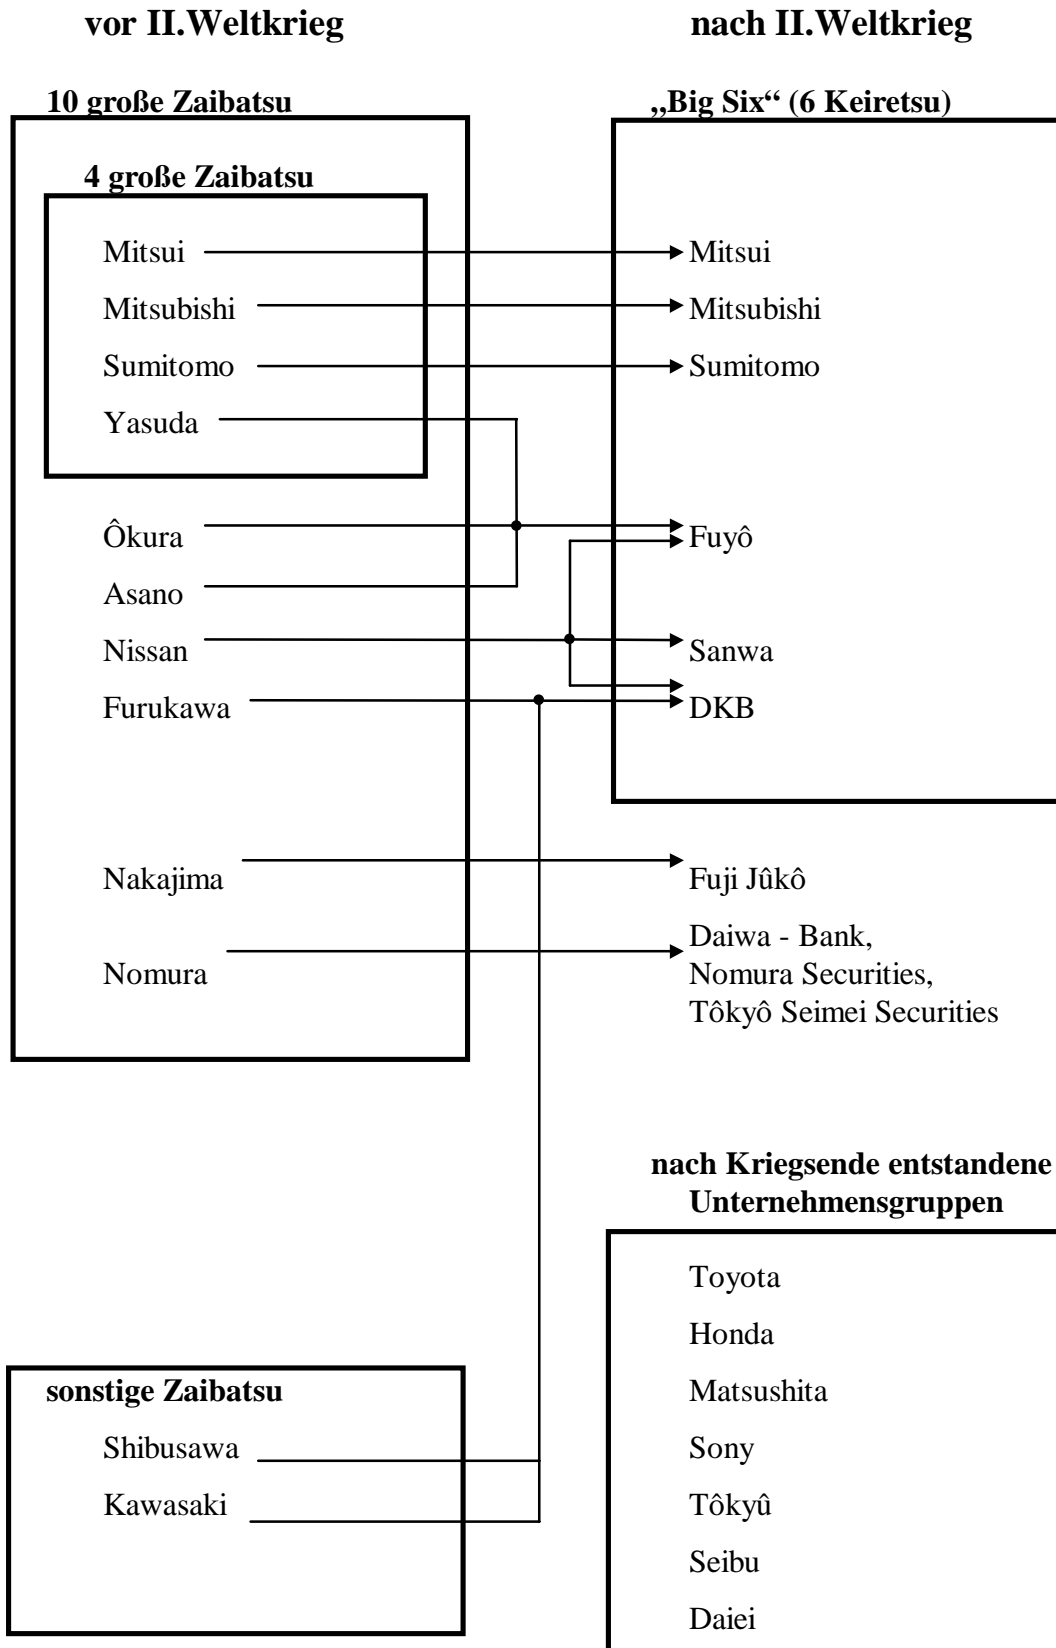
vor II.Weltkrieg

10 große Zaibatsu

4 große Zaibatsu

Mitsui

Mitsubishi

Sumitomo

Yasuda

Ôkura

Asano

Nissan

Furukawa

Nakajima

Nomura

sonstige Zaibatsu

Shibusawa

Kawasaki

nach II.Weltkrieg

„Big Six“ (6 Keiretsu)

Mitsui

Mitsubishi

Sumitomo

Fuyô

Sanwa

DKB

Fuji Jûkô

Daiwa - Bank, Nomura Securities, Tôkyô Seimei Securities

nach Kriegsende entstandene Unternehmensgruppen

Toyota

Honda

Matsushita

Sony

Tôkyû

Seibu

Daiei